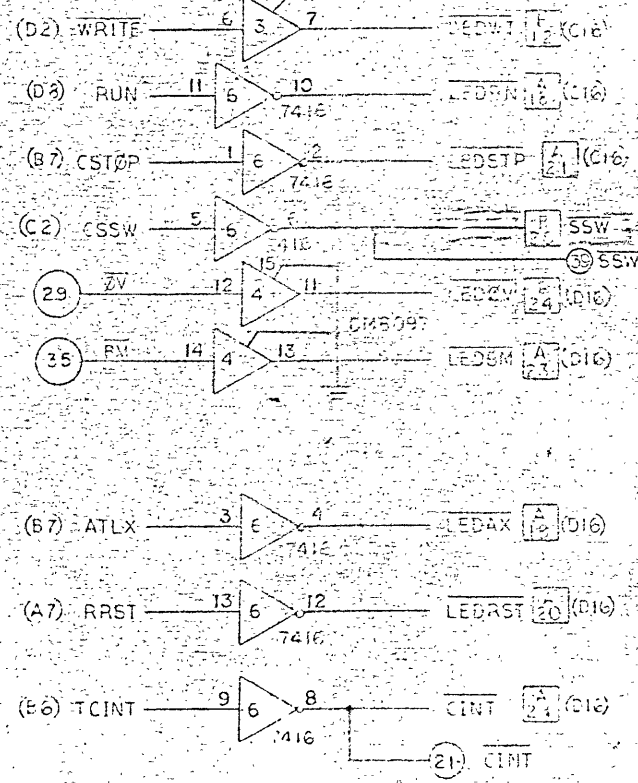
(D2) $\overline{WRITE}$ 6 3 7 $\overline{LEDWT}$ $\frac{F}{12}$ (C16)

(D3) RUN 11 6 10 7416 $\overline{LEDRN}$ $\frac{A}{18}$ (C16)

(B7) CSTØP 1 6 2 7416 $\overline{LEDSTP}$ $\frac{A}{21}$ (C16)

(C2) CSSW 5 6 6 7416 $\frac{F}{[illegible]}$ $\overline{SSW}$ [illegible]

39 $\overline{SSW}$

29 $\overline{ZV}$ 12 4 15 11 $\overline{LEDZV}$ $\frac{F}{24}$ (D16)

35 $\overline{RM}$ 14 4 13 DM8097 $\overline{LEDRM}$ $\frac{A}{23}$ (D16)

(B7) ATLX 3 6 4 7416 $\overline{LEDAX}$ $\frac{A}{19}$ (D16)

(A7) RRST 13 6 12 7416 $\overline{LEDRST}$ $\frac{A}{20}$ (D16)

(B6) TCINT 9 6 8 7416 $\overline{CINT}$ $\frac{A}{24}$ (D16)

21 $\overline{CINT}$